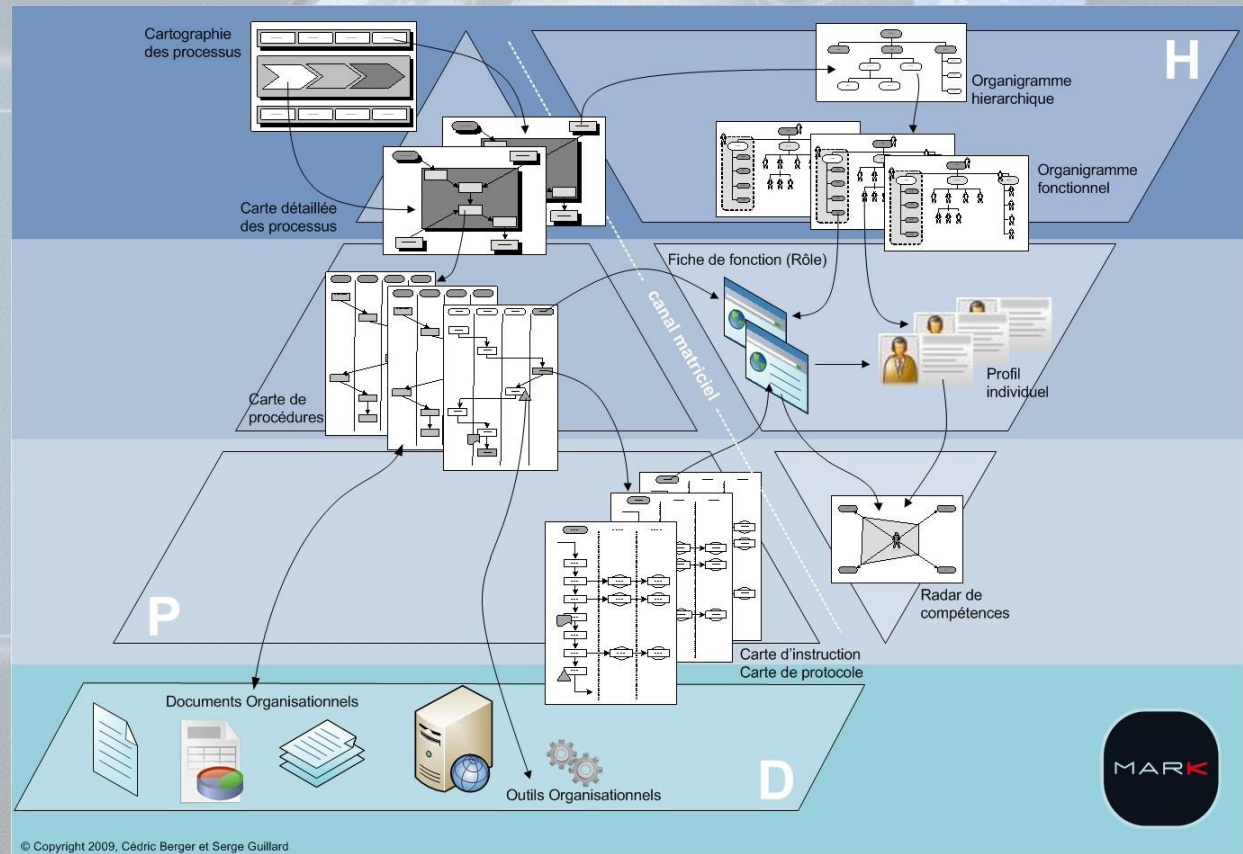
Cartographie des processus

H

Organigramme hierarchique

Organigramme fonctionnel

Carte détaillée des processus

canal matriciel

Fiche de fonction (Rôle)

Profil individuel

Carte de procédures

Radar de compétences

P

Carte d'instruction
Carte de protocole

Documents Organisationnels

Outils Organisationnels

D

MARK

© Copyright 2009, Cédric Berger et Serge Guillard